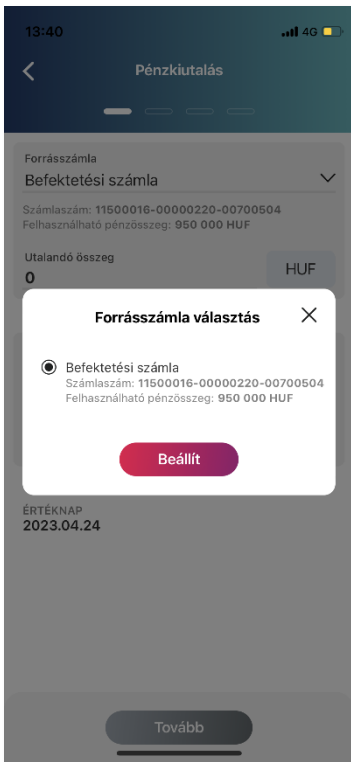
13:40
4G

Pénzkiutalás

Forrásszámla
Befektetési számla
Számlaszám: 11500016-00000220-00700504
Felhasználható pénzösszeg: 950 000 HUF

Utalandó összeg
0
HUF

Forrásszámla választás

Befektetési számla
Számlaszám: 11500016-00000220-00700504
Felhasználható pénzösszeg: 950 000 HUF

Beállít

ÉRTÉKNAP
2023.04.24

Tovább